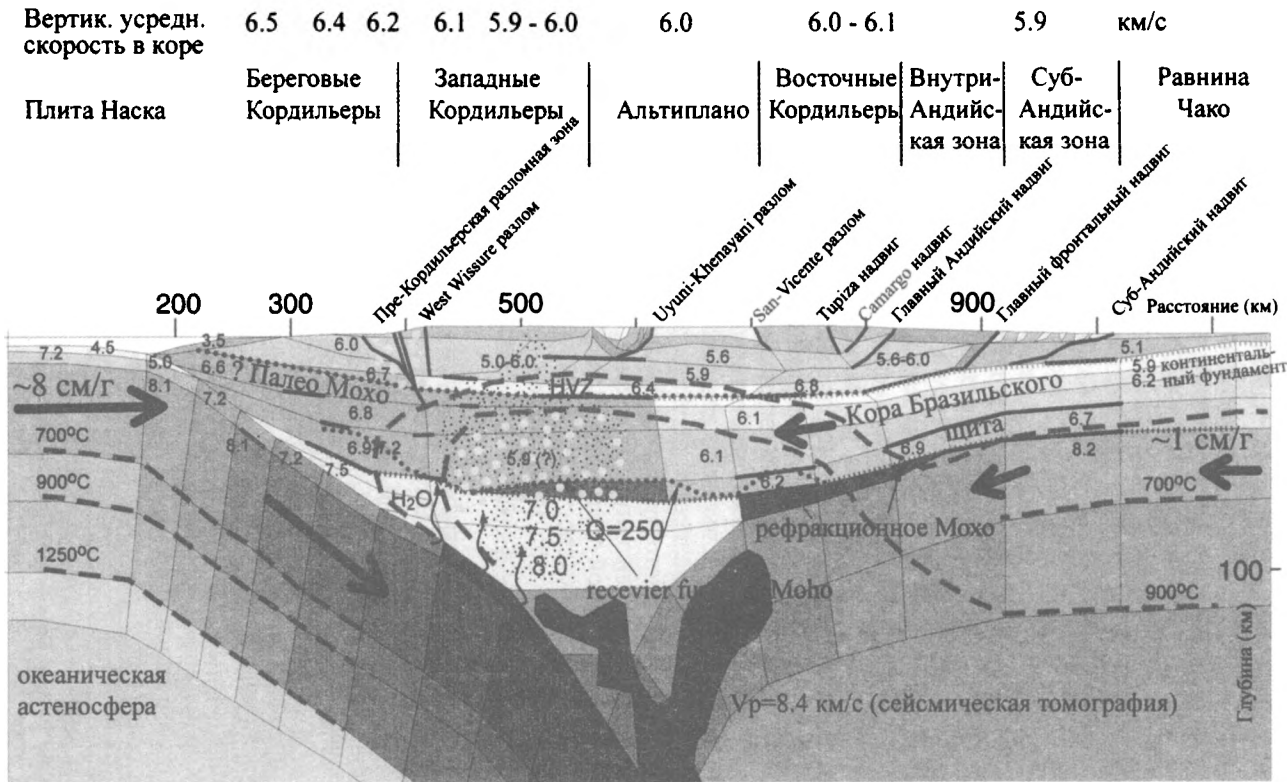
Вертик. усредн. скорость в коре 6.5 6.4 6.2 6.1 5.9 - 6.0 6.0 6.0 - 6.1 5.9 км/с

Плита Наска | Береговые Кордильеры | Западные Кордильеры | Альтиплано | Восточные Кордильеры | Внутри-Андийская зона | Суб-Андийская зона | Равнина Чако

Пре-Кордильерская разломная зона
West Wissure разлом
Uyuni-Khenayani разлом
San-Vicente разлом
Tupiza надвиг
Camargo надвиг
Главный Андийский надвиг
Главный фронтальный надвиг
Суб-Андийский надвиг

200 300 500 900 Расстояние (км)

7.2 4.5 3.5 5.0 6.6 6.0 6.7 5.0-6.0 5.6 5.9 5.6-6.0 6.8 6.4 5.1 5.9 континентальный фундамент 6.2

~8 см/г 8.1 ? Палео Мохо HVZ 7.2 6.8 6.1 Кора Бразильского щита 6.7 ~1 см/г

700°C 8.1 6.9 7.2 7.2 7.5 5.9 (?) 6.1 6.2 8.9 8.2 700°C

900°C $H_2O$ 7.0 7.5 8.0 Q=250 рефракционное Мохо

1250°C recevier fu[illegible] Moho 100 900°C

океаническая астеносфера Vp=8.4 км/с (сейсмическая томография) Глубина (км)